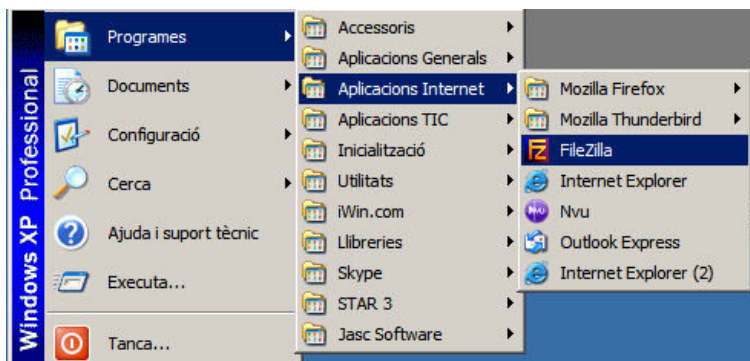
Windows XP Professional

Programes
Documents
Configuració
Cerca
Ajuda i suport tècnic
Executa...
Tanca...

Accessoris
Aplicacions Generals
Aplicacions Internet
Aplicacions TIC
Inicialització
Utilitats
iWin.com
Llibreries
Skype
STAR 3
Jasc Software

Mozilla Firefox
Mozilla Thunderbird
FileZilla
Internet Explorer
Nvu
Outlook Express
Internet Explorer (2)